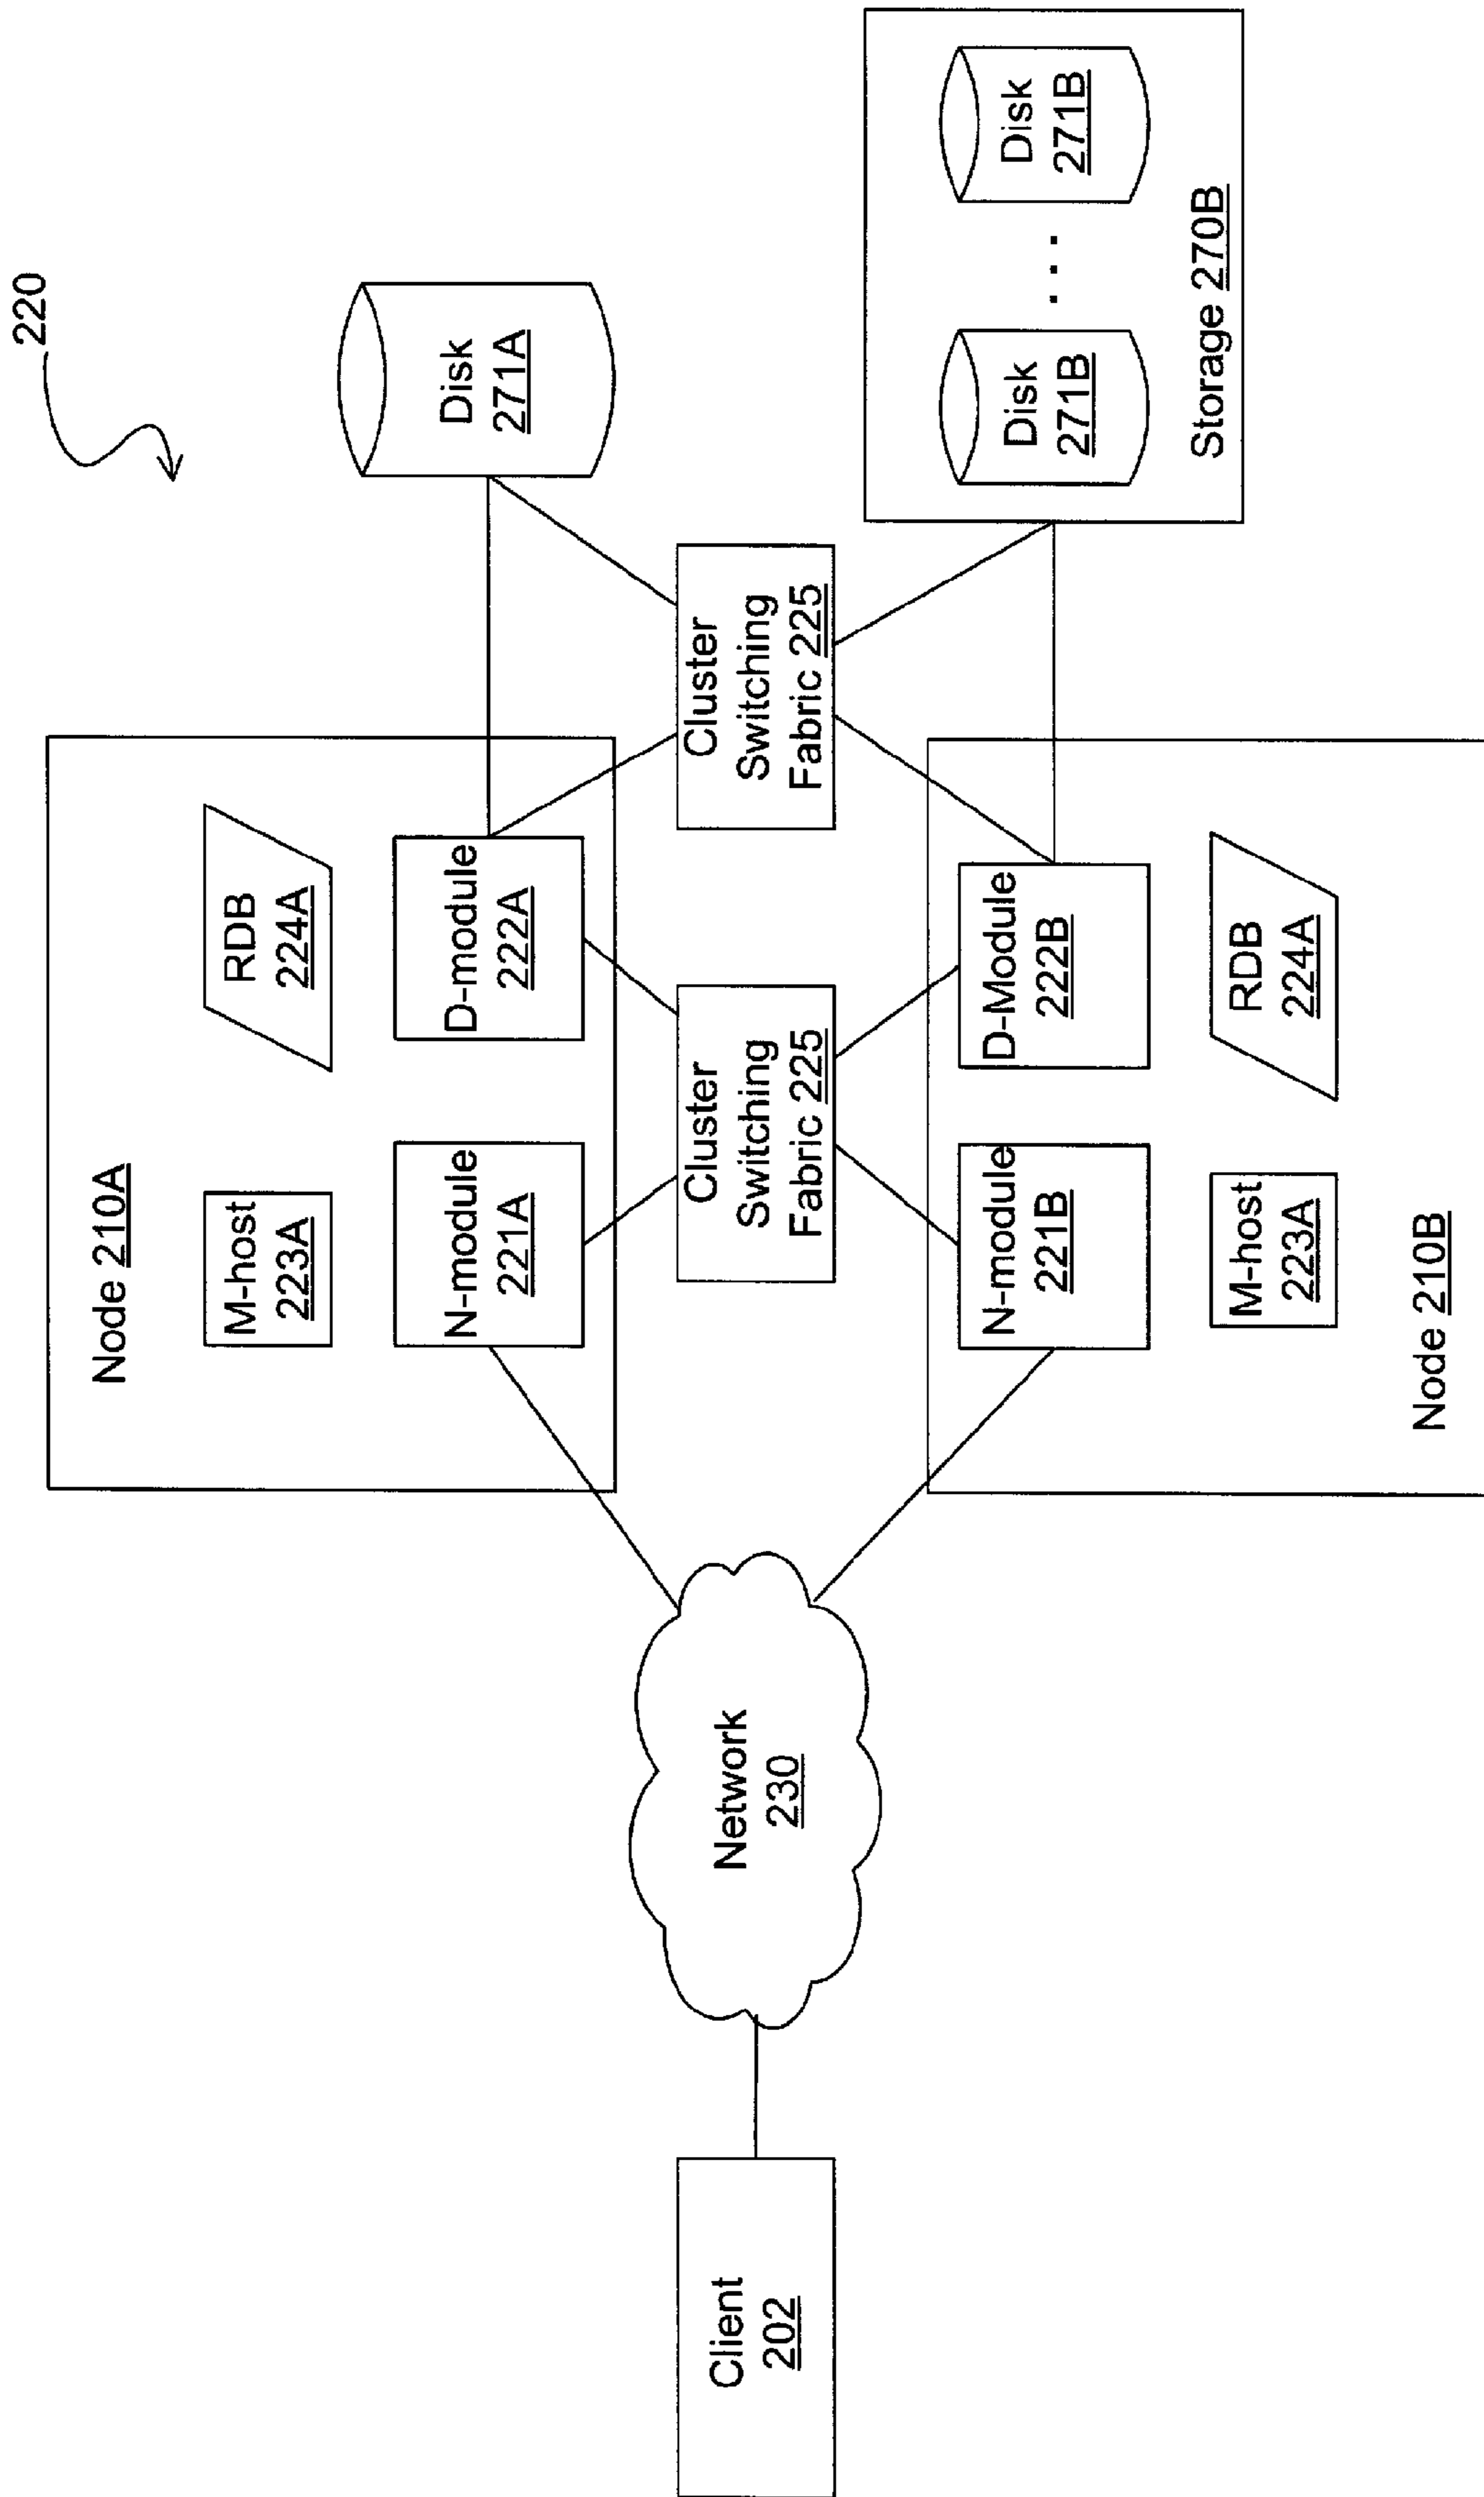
220

Disk
271A

Disk
271B

. . .

Disk
271B

Storage 270B

Cluster
Switching
Fabric 225

Node 210A

RDB
224A

M-host
223A

D-module
222A

N-module
221A

Cluster
Switching
Fabric 225

D-Module
222B

N-module
221B

RDB
224A

M-host
223A

Node 210B

Network
230

Client
202